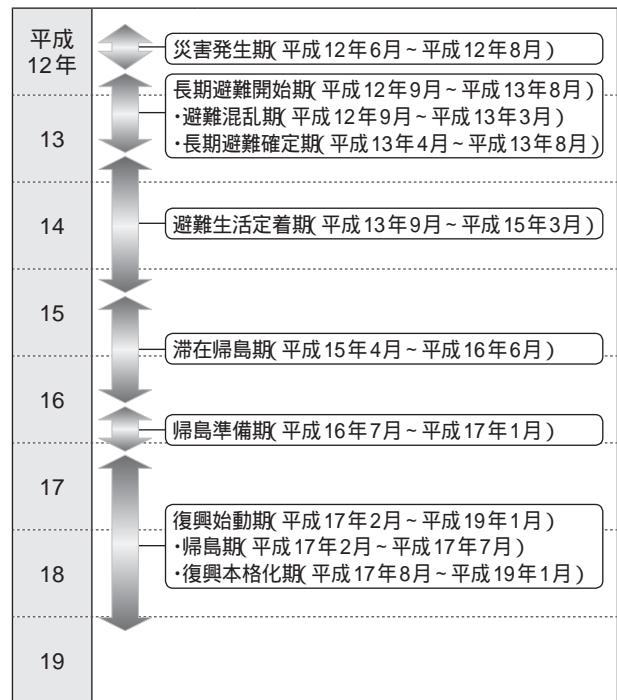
平成12年

災害発生期(平成12年6月~平成12年8月)

13

長期避難開始期(平成12年9月~平成13年8月)
・避難混乱期(平成12年9月~平成13年3月)
・長期避難確定期(平成13年4月~平成13年8月)

14

避難生活定着期(平成13年9月~平成15年3月)

15

滞在帰島期(平成15年4月~平成16年6月)

16

帰島準備期(平成16年7月~平成17年1月)

17

復興始動期(平成17年2月~平成19年1月)
・帰島期(平成17年2月~平成17年7月)
・復興本格化期(平成17年8月~平成19年1月)

18

19